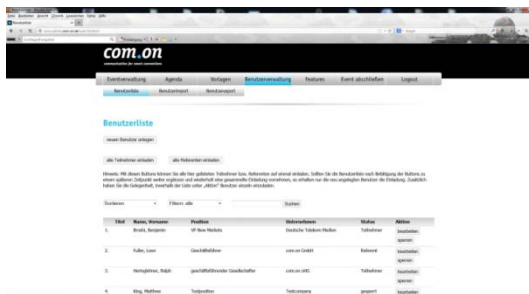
com.on

communication for smart conventions

Eventverwaltung Agenda Vorlagen Benutzerverwaltung Features Event abschließen Logout

Benutzerliste Benutzerimport Benutzerexport

Benutzerliste

neuen Benutzer anlegen

alle Teilnehmer einladen alle Referenten einladen

Hinweis: Mit diesen Buttons können Sie alle hier gelisteten Teilnehmer bzw. Referenten auf einmal einladen. Sollten Sie die Benutzerliste nach Betätigung der Buttons zu einem späteren Zeitpunkt weiter ergänzen und wiederholt eine gesammelte Einladung vornehmen, so erhalten nur die neu angelegten Benutzer die Einladung. Zusätzlich haben Sie die Gelegenheit, innerhalb der Liste unter „Aktion" Benutzer einzeln einzuladen.

Sortieren Filtern: alle Suchen

| Titel | Name, Vorname | Position | Unternehmen | Status | Aktion |
|---|---|---|---|---|---|
| 1. | Brodt, Benjamin | VP New Markets | Deutsche Telekom Medien | Teilnehmer | bearbeiten sperren |
| 2. | Fuller, Leon | Geschäftsführer | com.on GmbH | Referent | bearbeiten sperren |
| 3. | Herrigötzner, Ralph | geschäftsführender Gesellschafter | com.on AG | Teilnehmer | bearbeiten sperren |
| 4. | King, Matthew | Testposition | Testcompany | gesperrt | bearbeiten |